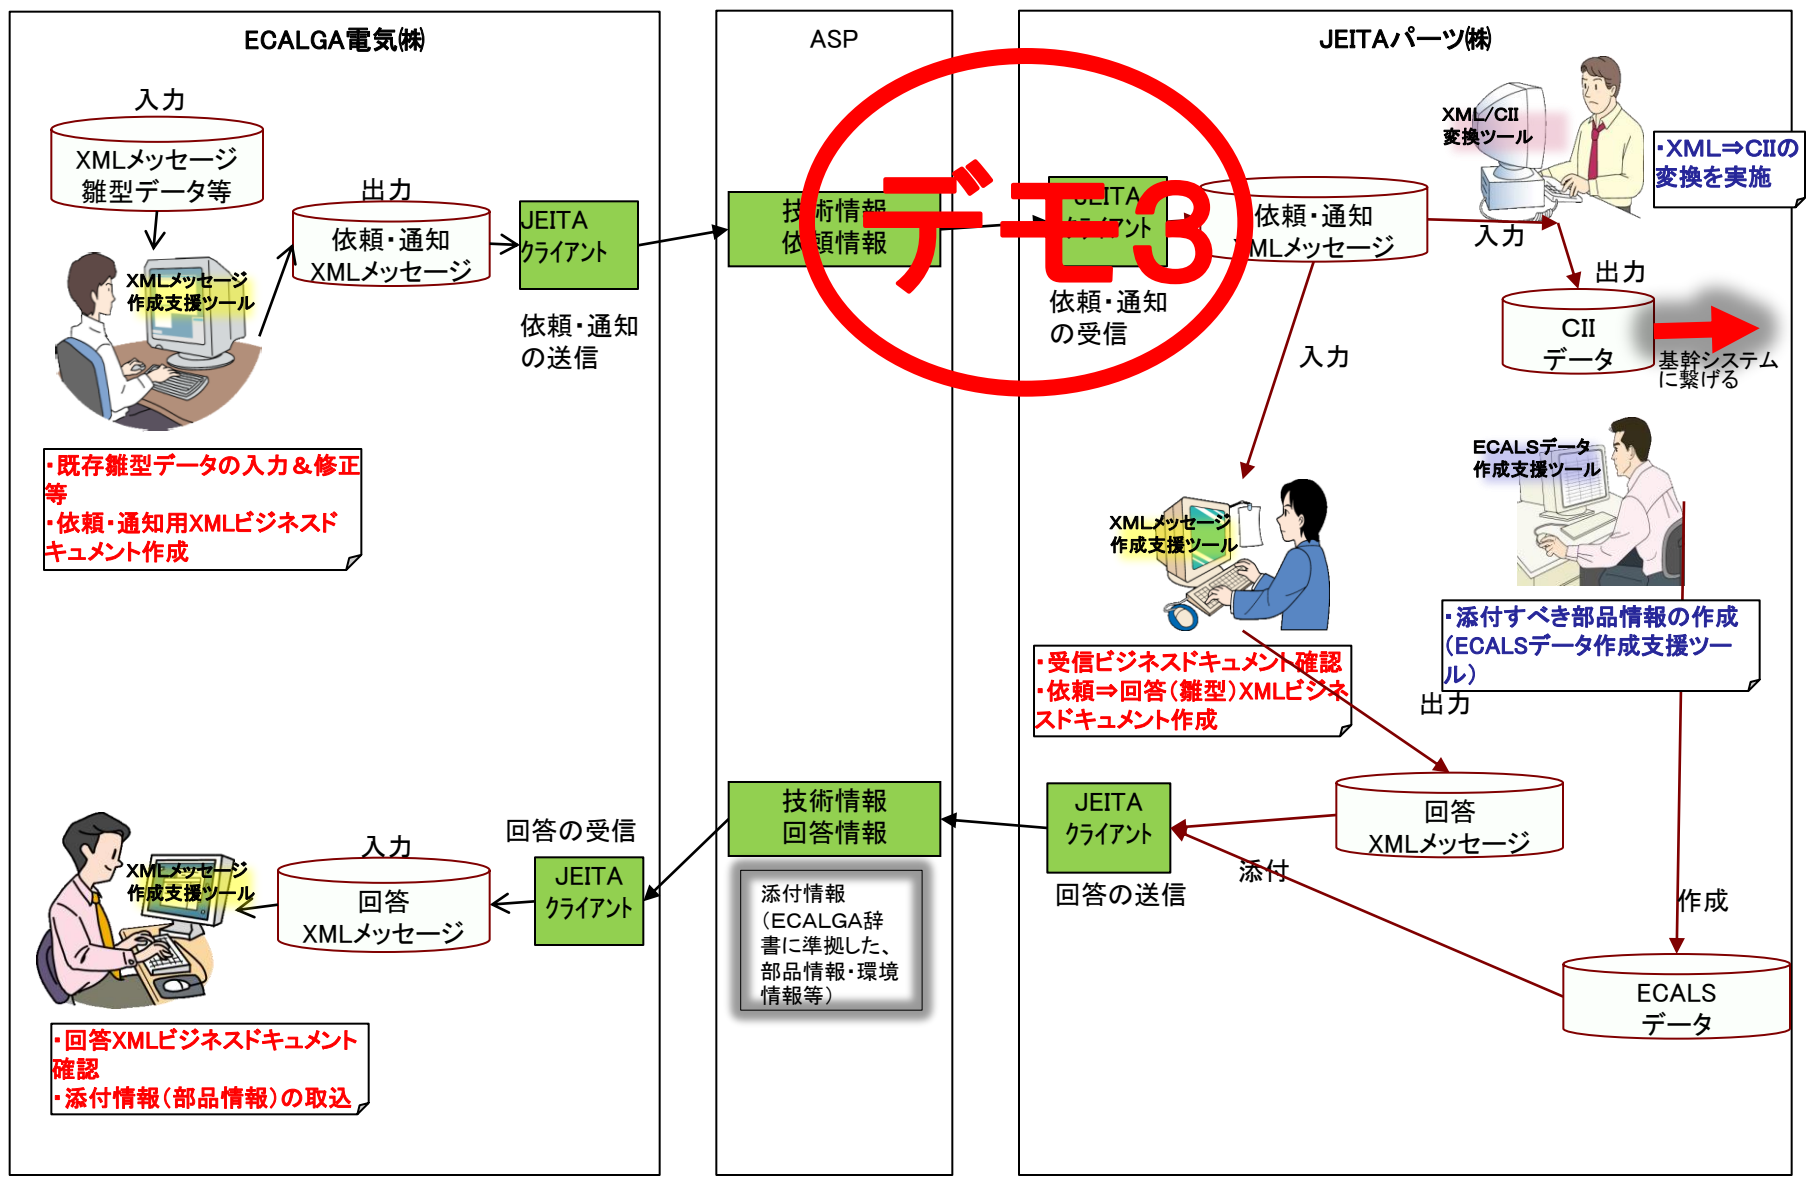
ECALGA電気㈱

ASP

JEITAパーツ㈱

入力

XMLメッセージ雛型データ等

出力

依頼・通知 XMLメッセージ

JEITA クライアント

技術情報 依頼情報

デモ3

JEITA クライアント

依頼・通知 XMLメッセージ

XML/CII 変換ツール

・XML⇒CIIの変換を実施

入力

出力

CII データ

基幹システムに繋げる

XMLメッセージ作成支援ツール

依頼・通知の送信

依頼・通知の受信

入力

・既存雛型データの入力＆修正等
・依頼・通知用XMLビジネスドキュメント作成

ECALSデータ作成支援ツール

XMLメッセージ作成支援ツール

・添付すべき部品情報の作成（ECALSデータ作成支援ツール）

・受信ビジネスドキュメント確認
・依頼⇒回答（雛型）XMLビジネスドキュメント作成

出力

技術情報 回答情報

JEITA クライアント

回答 XMLメッセージ

回答の受信

入力

XMLメッセージ作成支援ツール

回答 XMLメッセージ

JEITA クライアント

添付情報（ECALGA辞書に準拠した、部品情報・環境情報等）

回答の送信

添付

作成

ECALS データ

・回答XMLビジネスドキュメント確認
・添付情報（部品情報）の取込